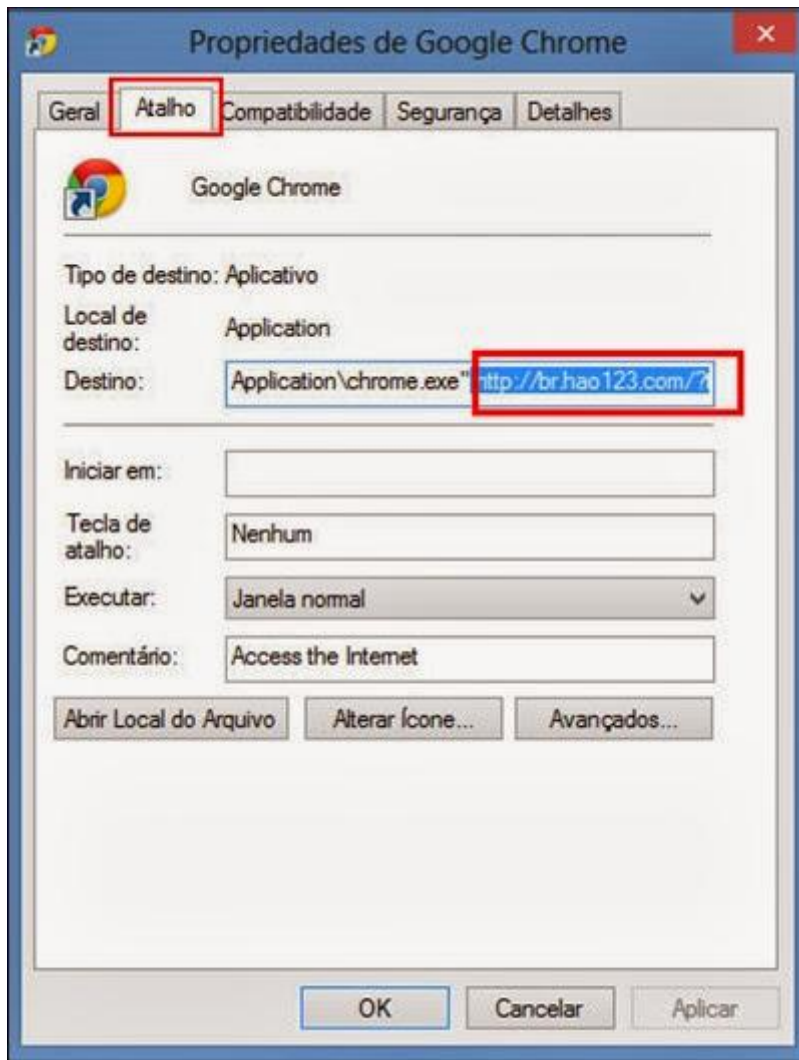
Propriedades de Google Chrome

Geral | Atalho | Compatibilidade | Segurança | Detalhes

Google Chrome

Tipo de destino: Aplicativo

Local de destino: Application

Destino: Application\chrome.exe" http://br.hao123.com/?

Iniciar em:

Tecla de atalho: Nenhum

Executar: Janela normal

Comentário: Access the Internet

Abrir Local do Arquivo | Alterar Ícone... | Avançados...

OK | Cancelar | Aplicar